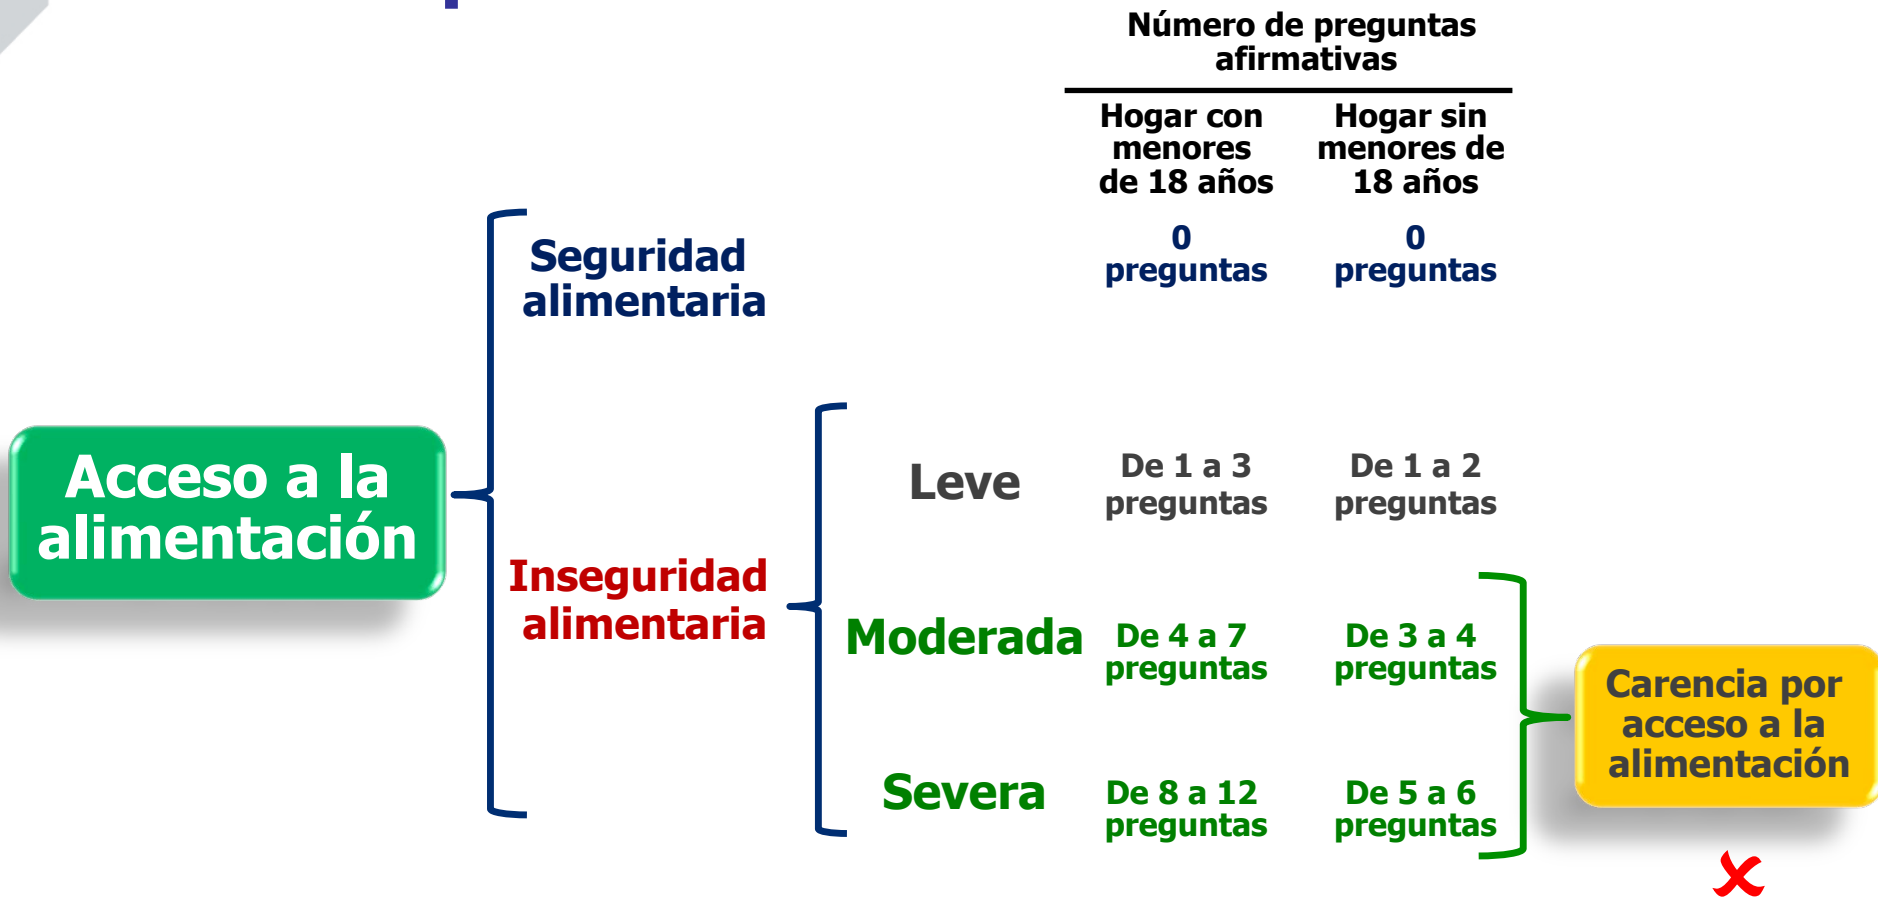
Número de preguntas afirmativas

Hogar con menores de 18 años

Hogar sin menores de 18 años

Acceso a la alimentación

Seguridad alimentaria

0 preguntas

0 preguntas

Inseguridad alimentaria

Leve

De 1 a 3 preguntas

De 1 a 2 preguntas

Moderada

De 4 a 7 preguntas

De 3 a 4 preguntas

Severa

De 8 a 12 preguntas

De 5 a 6 preguntas

Carencia por acceso a la alimentación